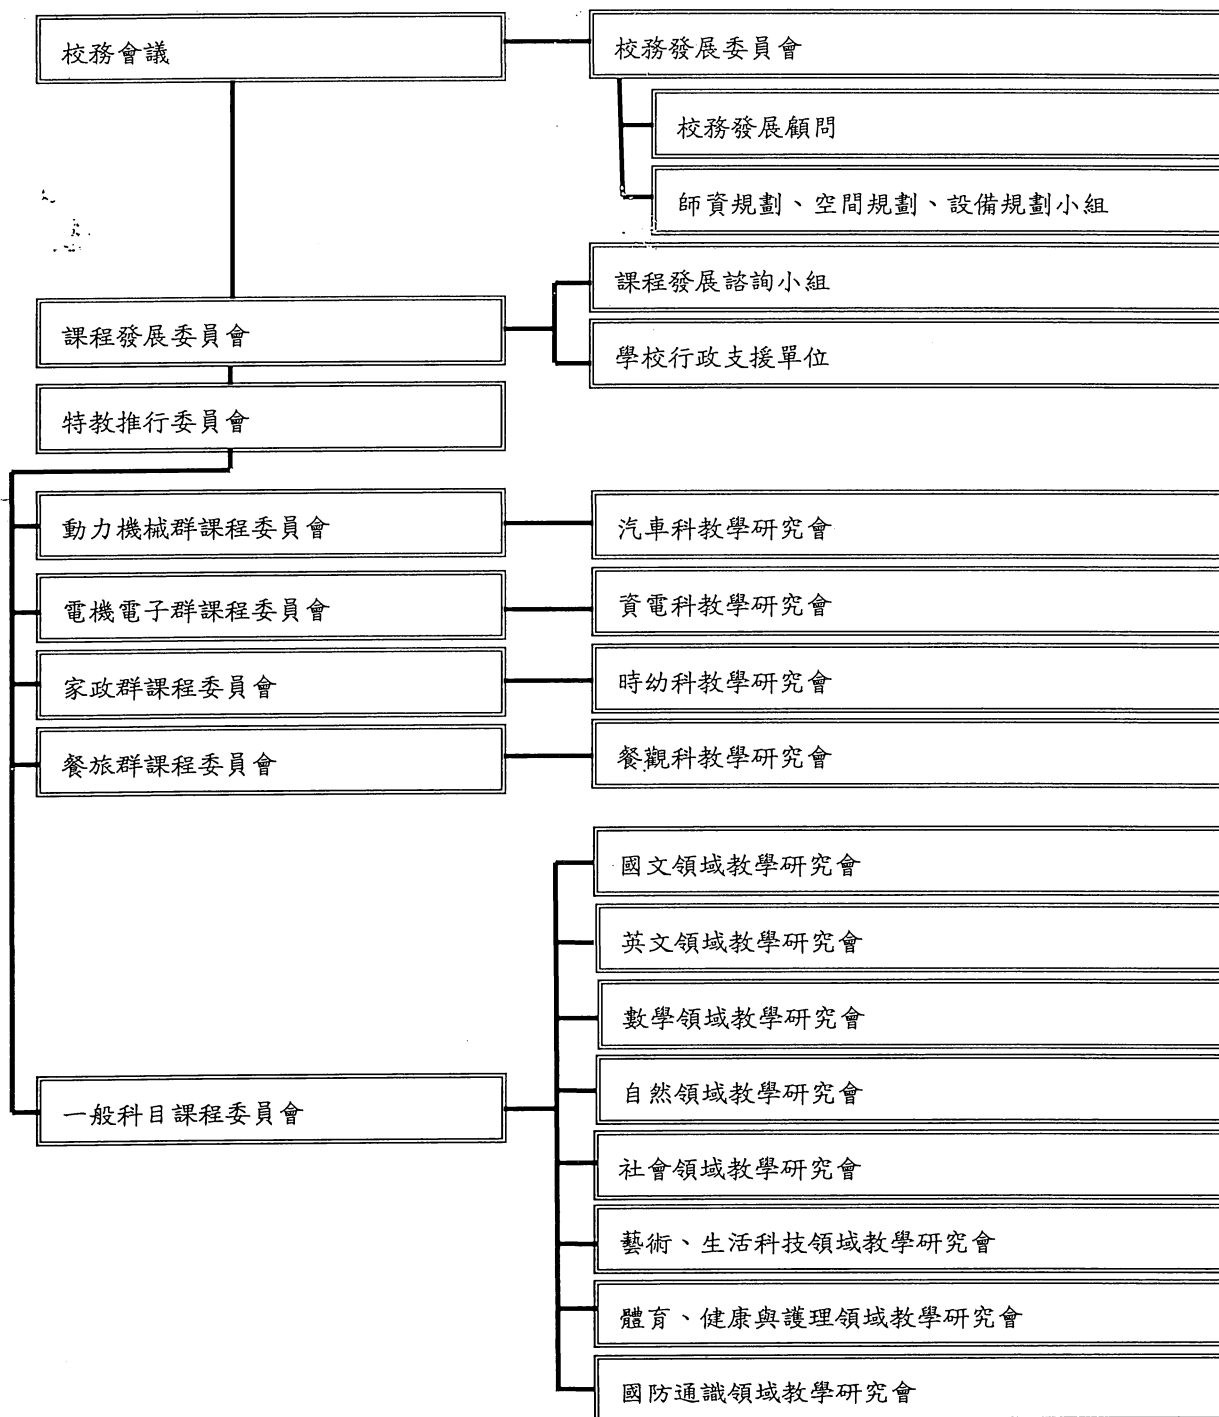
校務會議

校務發展委員會

校務發展顧問

師資規劃、空間規劃、設備規劃小組

課程發展諮詢小組

課程發展委員會

學校行政支援單位

特教推行委員會

動力機械群課程委員會

汽車科教學研究會

電機電子群課程委員會

資電科教學研究會

家政群課程委員會

時幼科教學研究會

餐旅群課程委員會

餐觀科教學研究會

國文領域教學研究會

英文領域教學研究會

數學領域教學研究會

自然領域教學研究會

一般科目課程委員會

社會領域教學研究會

藝術、生活科技領域教學研究會

體育、健康與護理領域教學研究會

國防通識領域教學研究會